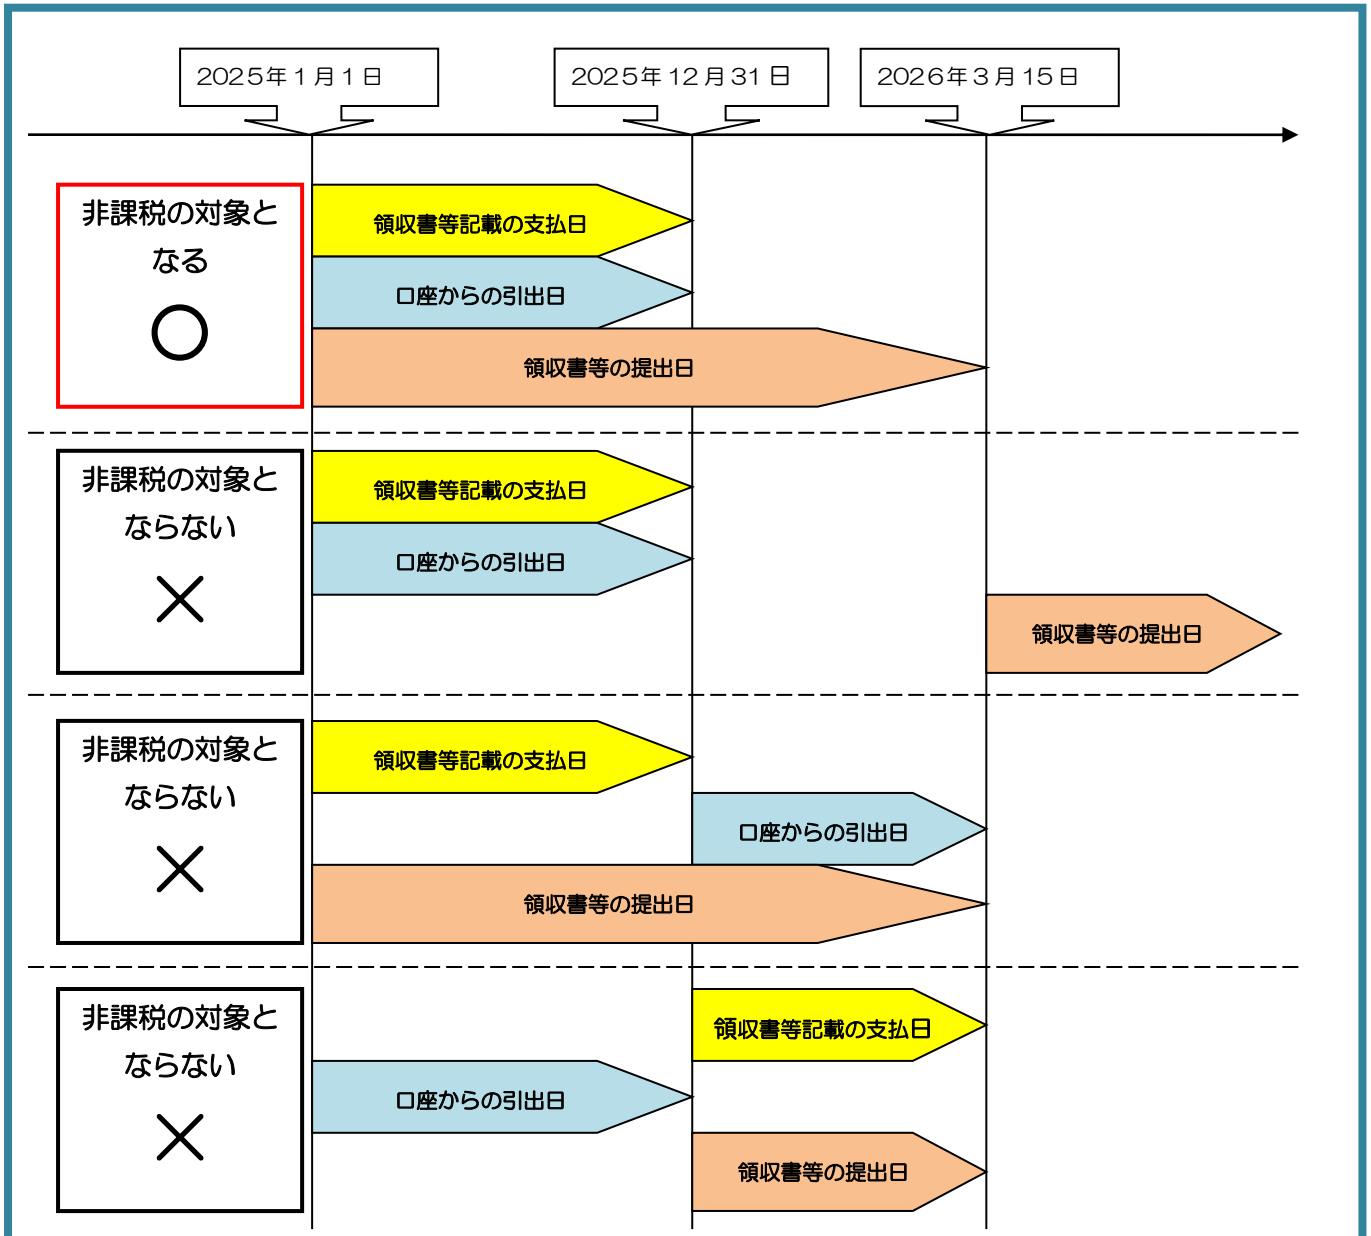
2025年1月1日

2025年12月31日

2026年3月15日

非課税の対象となる
○

領収書等記載の支払日

口座からの引出日

領収書等の提出日

非課税の対象とならない
×

領収書等記載の支払日

口座からの引出日

領収書等の提出日

非課税の対象とならない
×

領収書等記載の支払日

口座からの引出日

領収書等の提出日

非課税の対象とならない
×

領収書等記載の支払日

口座からの引出日

領収書等の提出日